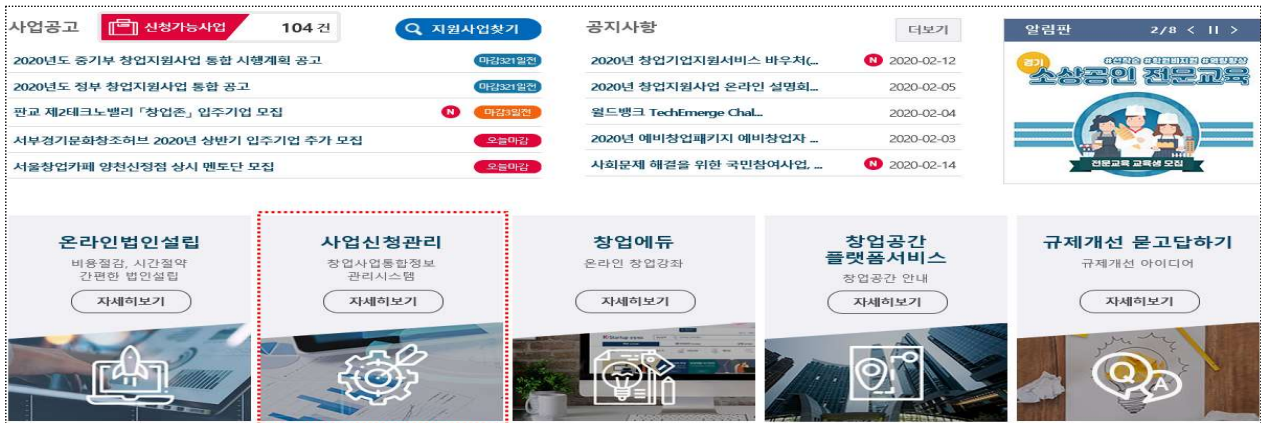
사업공고 신청가능사업 104 건 지원사업찾기

2020년도 중기부 창업지원사업 통합 시행계획 공고 마감321일전
2020년도 정부 창업지원사업 통합 공고 마감321일전
판교 제2테크노밸리 「창업존」 입주기업 모집 N 마감3일전
서부경기문화창조허브 2020년 상반기 입주기업 추가 모집 오늘마감
서울창업카페 양천신정점 상시 멘토단 모집 오늘마감

공지사항 더보기

2020년 창업기업지원서비스 바우처(... N 2020-02-12
2020년 창업지원사업 온라인 설명회... 2020-02-05
월드뱅크 TechEmerge Chal... 2020-02-04
2020년 예비창업패키지 예비창업자 ... 2020-02-03
사회문제 해결을 위한 국민참여사업, ... N 2020-02-14

알림판 2/8 < II >

경기 #신청 #창업 #재정 소상공인 전문교육
전문교육 교육생 모집

온라인법인설립
비용절감, 시간절약 간편한 법인설립
자세히보기

사업신청관리
창업사업통합정보 관리시스템
자세히보기

창업에듀
온라인 창업강좌
자세히보기

창업공간 플랫폼서비스
창업공간 안내
자세히보기

규제개선 묻고답하기
규제개선 아이디어
자세히보기

Q A